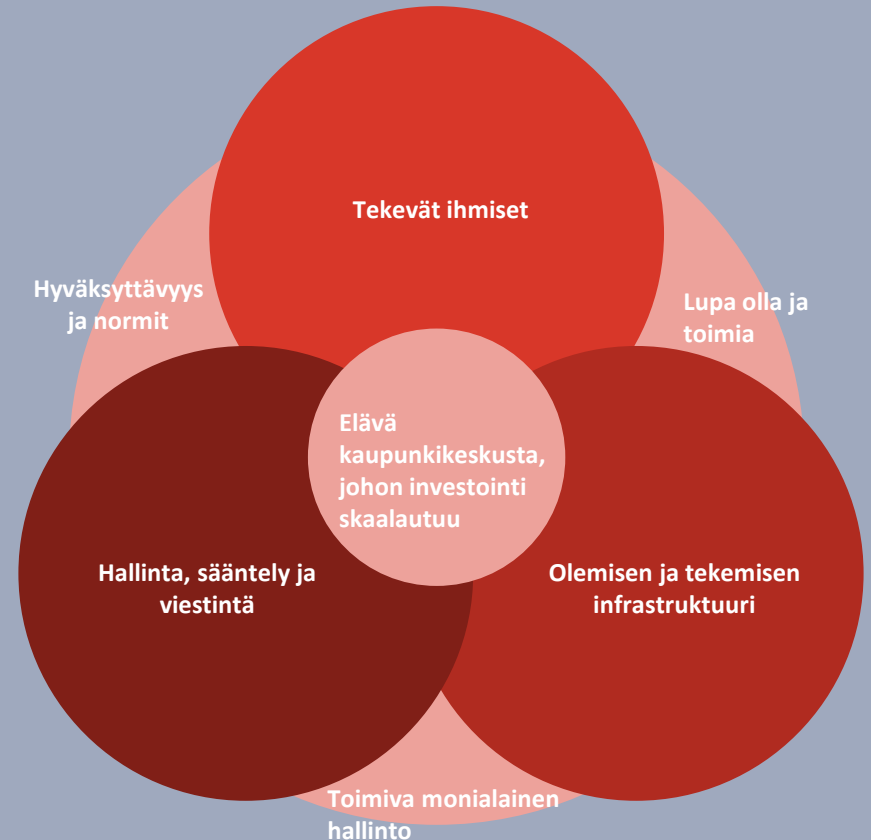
Tekevät ihmiset

Hyväksyttävyys ja normit

Lupa olla ja toimia

Elävä kaupunkikeskusta, johon investointi skaalautuu

Hallinta, sääntely ja viestintä

Olemisen ja tekemisen infrastruktuuri

Toimiva monialainen hallinto